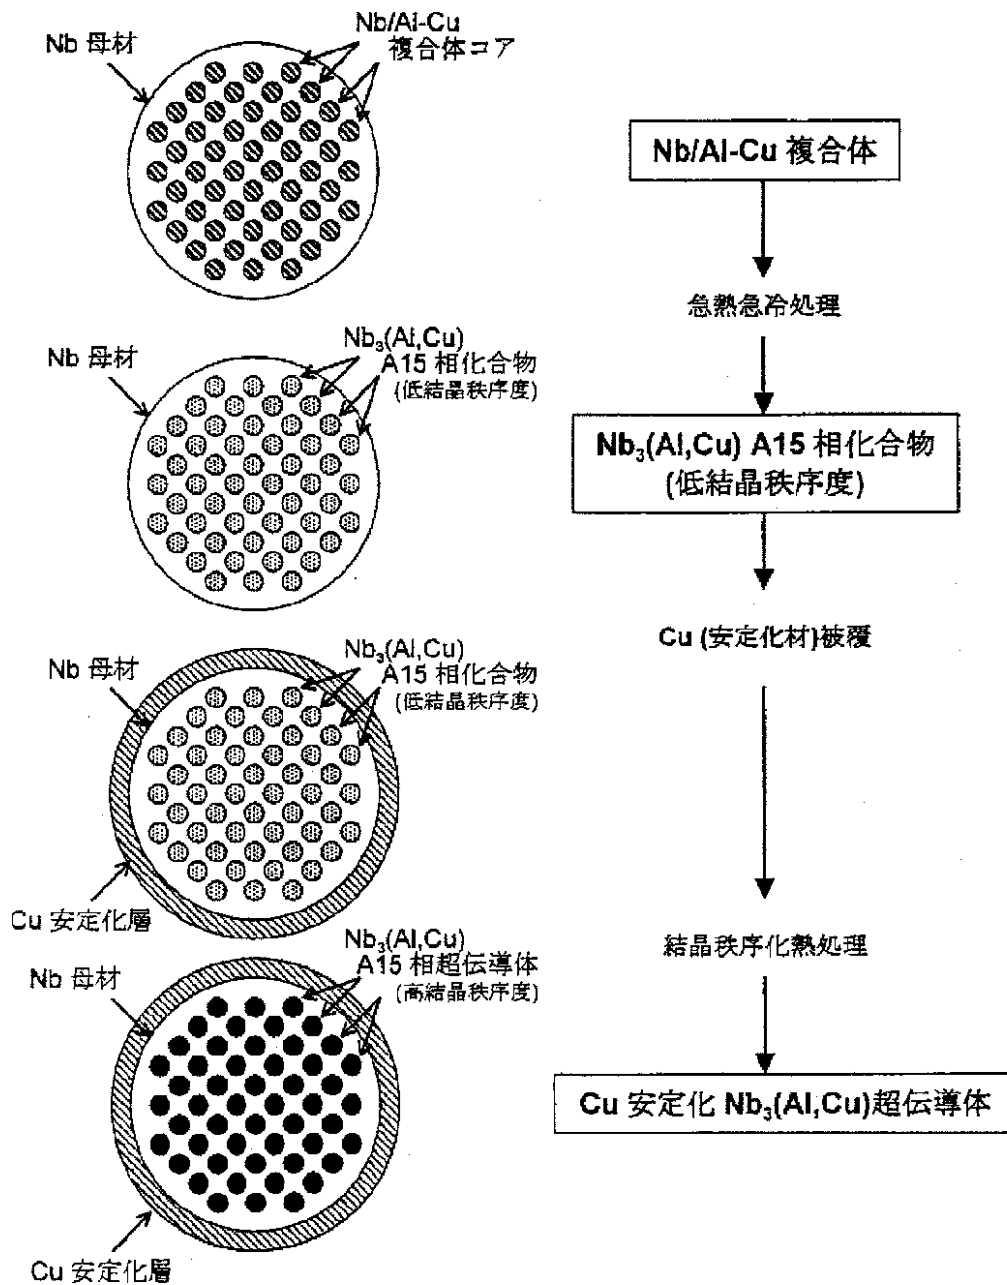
Nb 母材

Nb/Al-Cu 複合体コア

Nb/Al-Cu 複合体

急熱急冷処理

Nb 母材

$Nb_3(Al,Cu)$ A15 相化合物 (低結晶秩序度)

$Nb_3(Al,Cu)$ A15 相化合物 (低結晶秩序度)

Cu (安定化材)被覆

Nb 母材

$Nb_3(Al,Cu)$ A15 相化合物 (低結晶秩序度)

Cu 安定化層

結晶秩序化熱処理

Nb 母材

$Nb_3(Al,Cu)$ A15 相超伝導体 (高結晶秩序度)

Cu 安定化 $Nb_3(Al,Cu)$超伝導体

Cu 安定化層